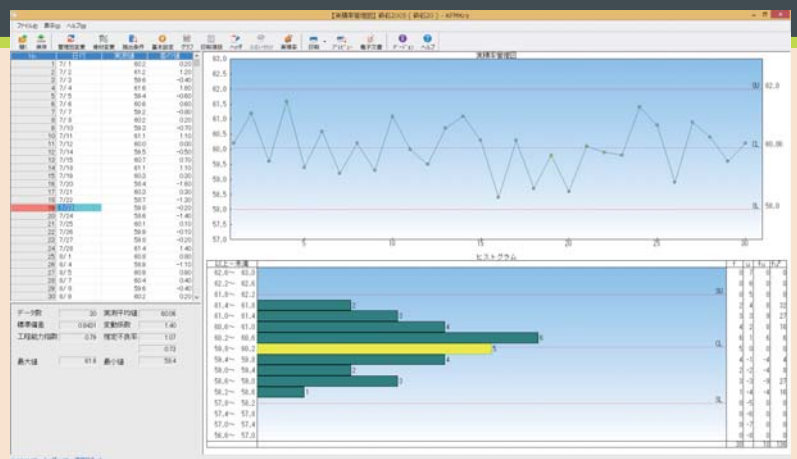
【実績率管理図】部位2009 [ 部位2 ] - KPM/u

ファイル(F) 表示(V) ヘルプ(H)

開く 保存 管理図設定 値付設定 抽出条件 基本設定 グラフ 印刷項目 ヘルプ スクリーンショット 保存 印刷 アドオン 電子文書 データ(D) ヘルプ

| No | 日付 | 実測値 | 偏差 |
|---|---|---|---|
| 1 | 7/ 1 | 60.2 | 0.20 |
| 2 | 7/ 2 | 61.2 | 1.20 |
| 3 | 7/ 3 | 59.6 | -0.40 |
| 4 | 7/ 4 | 61.6 | 1.60 |
| 5 | 7/ 5 | 59.4 | -0.60 |
| 6 | 7/ 6 | 60.6 | 0.60 |
| 7 | 7/ 7 | 59.2 | -0.80 |
| 8 | 7/ 8 | 60.2 | 0.20 |
| 9 | 7/ 9 | 59.3 | -0.70 |
| 10 | 7/10 | 61.1 | 1.10 |
| 11 | 7/11 | 60.0 | 0.00 |
| 12 | 7/12 | 59.5 | -0.50 |
| 13 | 7/14 | 60.7 | 0.70 |
| 14 | 7/15 | 61.1 | 1.10 |
| 15 | 7/16 | 60.2 | 0.20 |
| 16 | 7/18 | 58.4 | -1.60 |
| 17 | 7/19 | 60.2 | 0.20 |
| 18 | 7/20 | 58.7 | -1.30 |
| 19 | 7/21 | 59.8 | -0.20 |
| 20 | 7/22 | 58.6 | -1.40 |
| 21 | 7/24 | 60.1 | 0.10 |
| 22 | 7/25 | 59.9 | -0.10 |
| 23 | 7/26 | 59.8 | -0.20 |
| 24 | 7/27 | 61.4 | 1.40 |
| 25 | 7/28 | 60.8 | 0.80 |
| 26 | 8/ 1 | 58.9 | -1.10 |
| 27 | 8/ 2 | 60.9 | 0.90 |
| 28 | 8/ 3 | 60.4 | 0.40 |
| 29 | 8/ 4 | 59.6 | -0.40 |
| 30 | 8/ 5 | 60.2 | 0.20 |

データ数 30 実測平均値 60.06
標準偏差 0.8401 変動係数 1.40
工程能力指数 0.79 推定不良率 1.07
最大値 61.6 最小値 58.4

実績率管理図
63.0 62.5 62.0 61.5 61.0 60.5 60.0 59.5 59.0 58.5 58.0 57.5 57.0
SU 62.0
CL 60.00
SL 58.0
5 10 15 20 25 30

ヒストグラム
62.6 ~ 63.0
62.2 ~ 62.6
61.8 ~ 62.2
61.4 ~ 61.8 2
61.0 ~ 61.4 3
60.6 ~ 61.0 4
60.2 ~ 60.6 6
59.8 ~ 60.2 5
59.4 ~ 59.8 4
59.0 ~ 59.4 2
58.6 ~ 59.0 3
58.2 ~ 58.6 1
57.8 ~ 58.2
57.4 ~ 57.8
57.0 ~ 57.4
56.6 ~ 57.0
SU
CL
SL